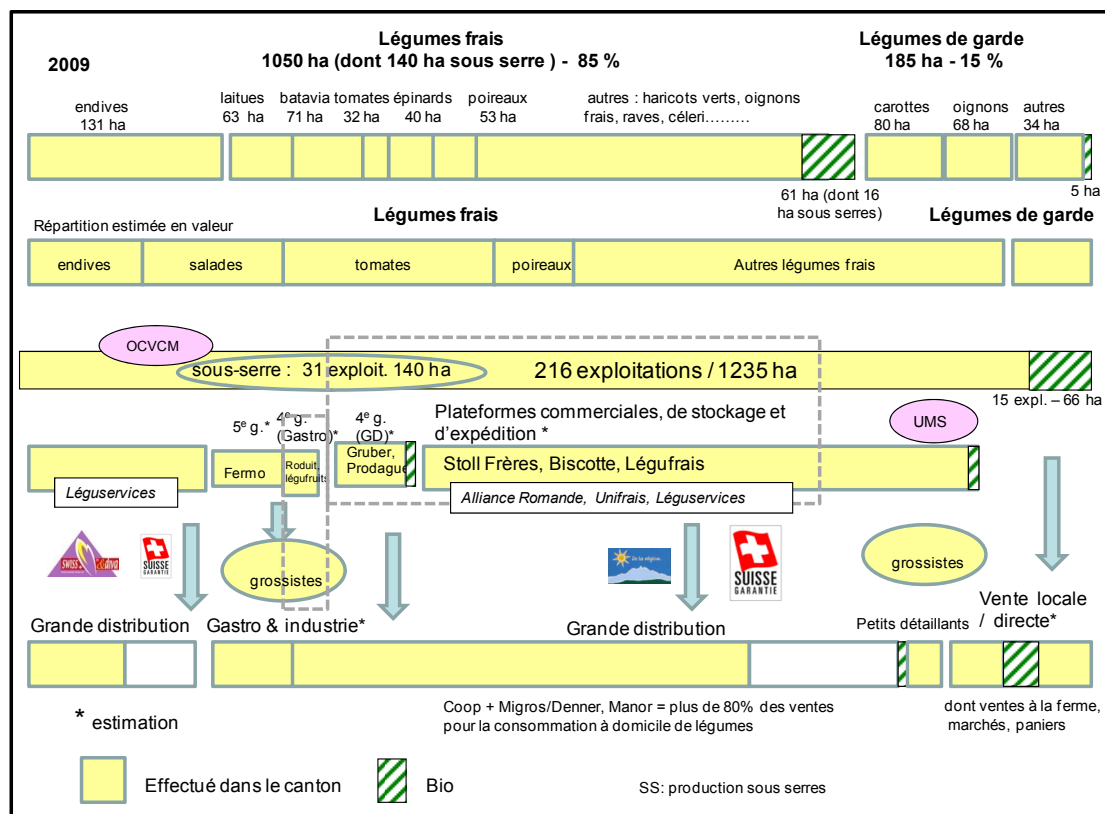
2009

Légumes frais
1050 ha (dont 140 ha sous serre ) - 85 %

Légumes de garde
185 ha - 15 %

endives 131 ha

laitues 63 ha

batavia 71 ha

tomates 32 ha

épinards 40 ha

poireaux 53 ha

autres : haricots verts, oignons frais, raves, céleri………

carottes 80 ha

oignons 68 ha

autres 34 ha

61 ha (dont 16 ha sous serres)

5 ha

Répartition estimée en valeur

Légumes frais

Légumes de garde

endives

salades

tomates

poireaux

Autres légumes frais

OCVCM

sous-serre : 31 exploit. 140 ha

216 exploitations / 1235 ha

15 expl. – 66 ha

5$^e$ g.*

4$^e$ g. (Gastro)*

4$^e$ g. (GD)*

Plateformes commerciales, de stockage et d'expédition *

UMS

Fermo

Roduit, légufruits

Gruber, Prodague

Stoll Frères, Biscotte, Légufrais

Léguservices

Alliance Romande, Unifrais, Léguservices

SWISS Valais

SUISSE GARANTIE

grossistes

De la région.

SUISSE GARANTIE

grossistes

Grande distribution

Gastro & industrie*

Grande distribution

Petits détaillants

Vente locale / directe*

* estimation

Coop + Migros/Denner, Manor = plus de 80% des ventes pour la consommation à domicile de légumes

dont ventes à la ferme, marchés, paniers

Effectué dans le canton

Bio

SS: production sous serres